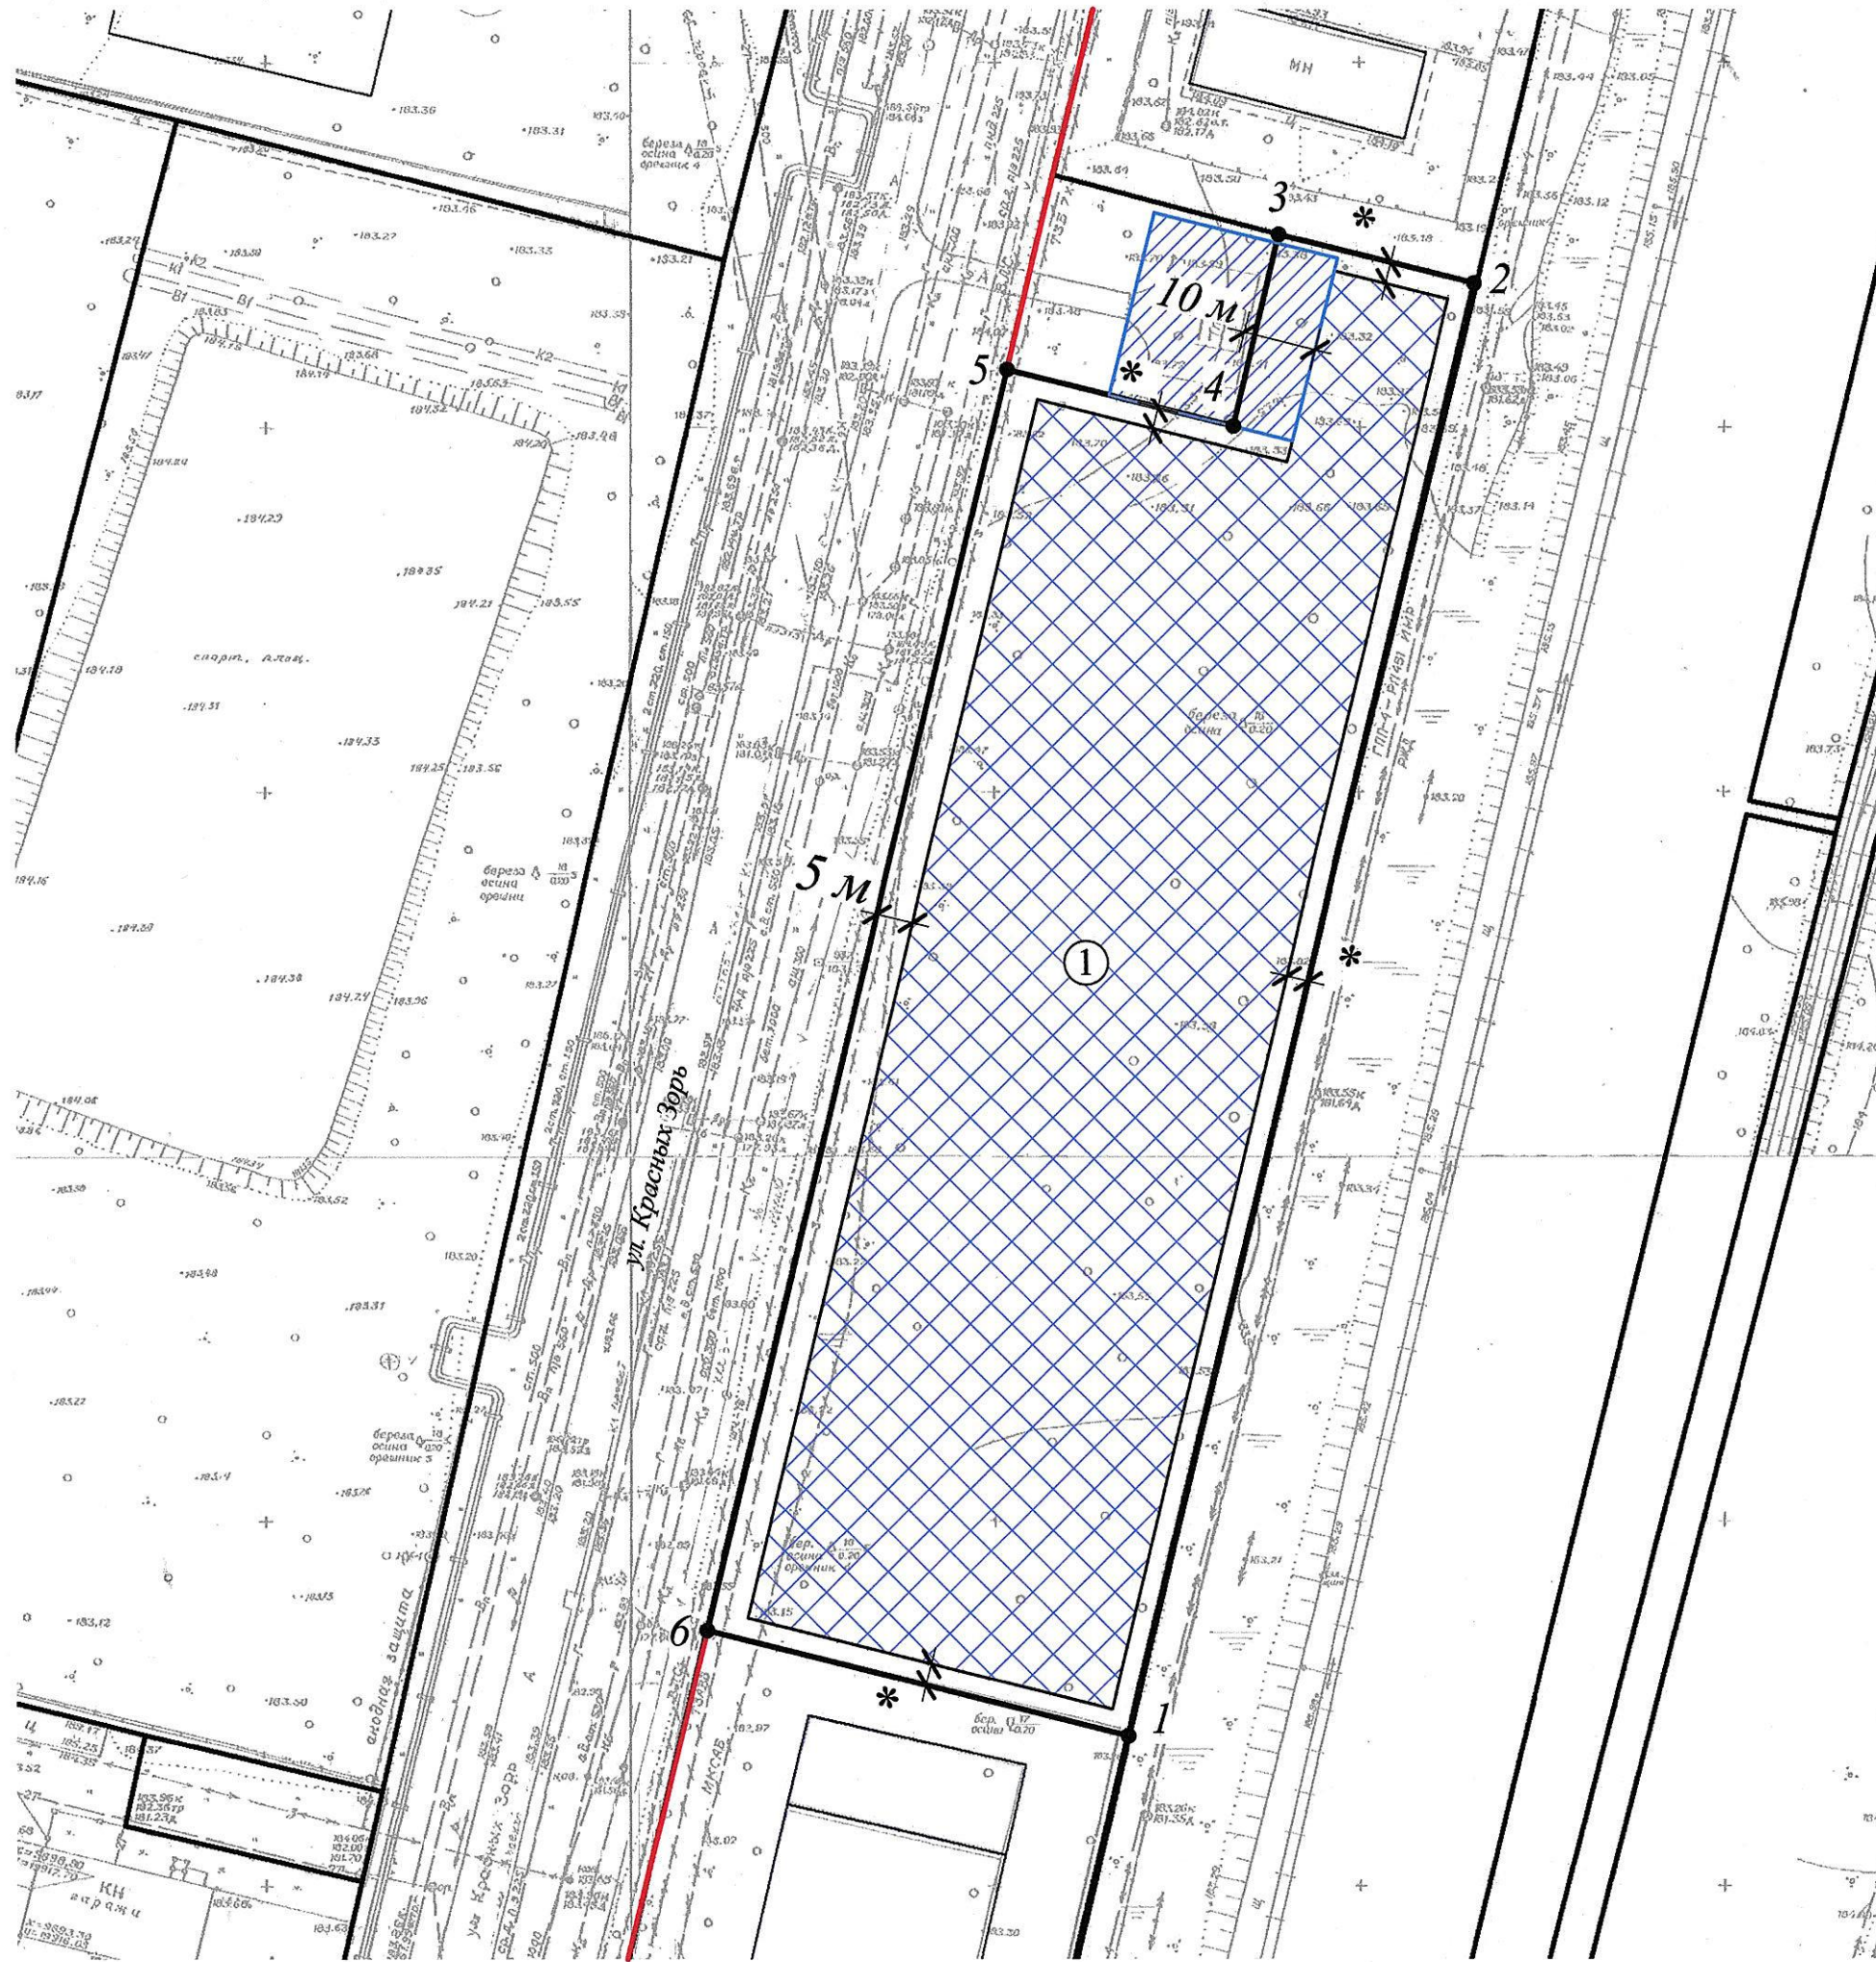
3
*
2
10 м
5
*
4
5 м
①
*
ул. Красных Зорь
6
*
1
МН
183.36
183.31
183.46
183.27
183.33
183.21
184.23
184.35
184.21
183.55
спорт. площ.
184.18
184.31
184.33
184.25
183.56
184.16
184.28
184.38
184.24
183.26
183.48
183.31
183.27
183.12
183.50
КН
гаражи
береза
осина
орешник
анодная защита
ГПП-4 – РП481 ИИР